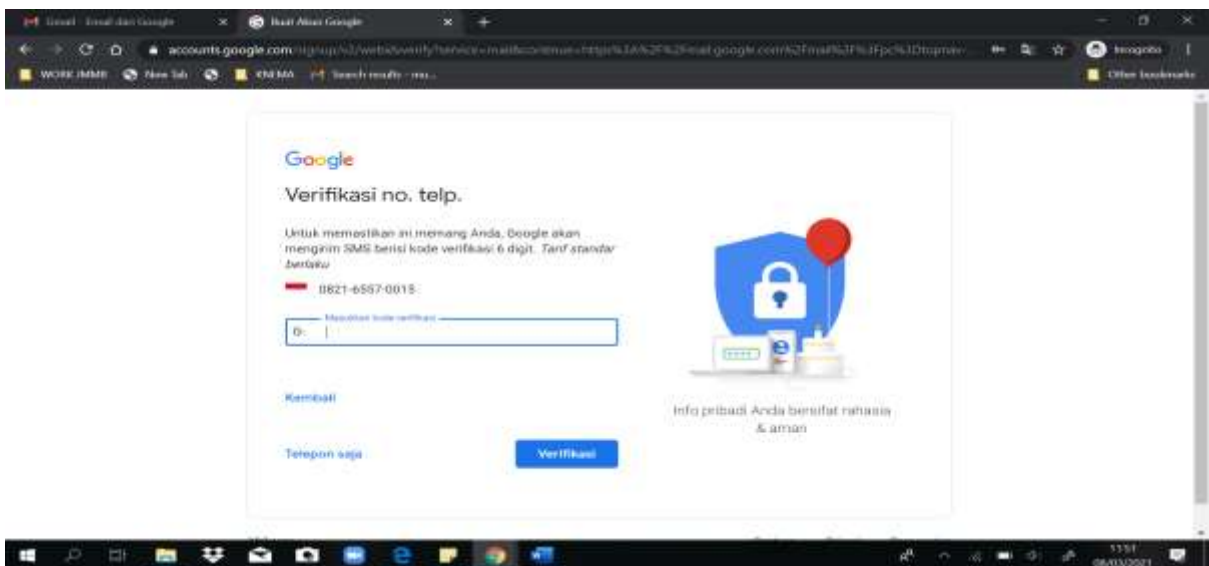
Gmail - Email dari Google
Buat Akun Google
accounts.google.com/signup/v2/webverify?service=mail&continue=https%3A%2F%2Fmail.google.com%2Fmail%2F%3Fpc%3Dtopnav-
Incognito
WORK IMMB
New Tab
KNEMA
Search results - mu...
Other bookmarks

Google
Verifikasi no. telp.

Untuk memastikan ini memang Anda, Google akan mengirim SMS berisi kode verifikasi 6 digit. Tarif standar berlaku

0821-6557-0015

Masukkan kode verifikasi
G-

Kembali

Telepon saja

Verifikasi

Info pribadi Anda bersifat rahasia & aman

11:51
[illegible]